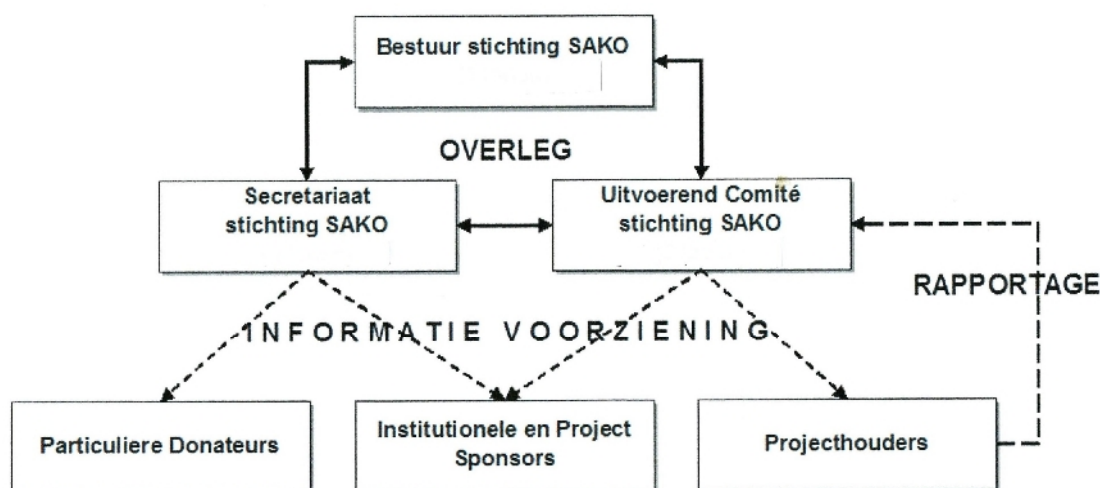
Bestuur stichting SAKO

OVERLEG

Secretariaat stichting SAKO

Uitvoerend Comité stichting SAKO

RAPPORTAGE

INFORMATIE VOORZIENING

Particuliere Donateurs

Institutionele en Project Sponsors

Projecthouders